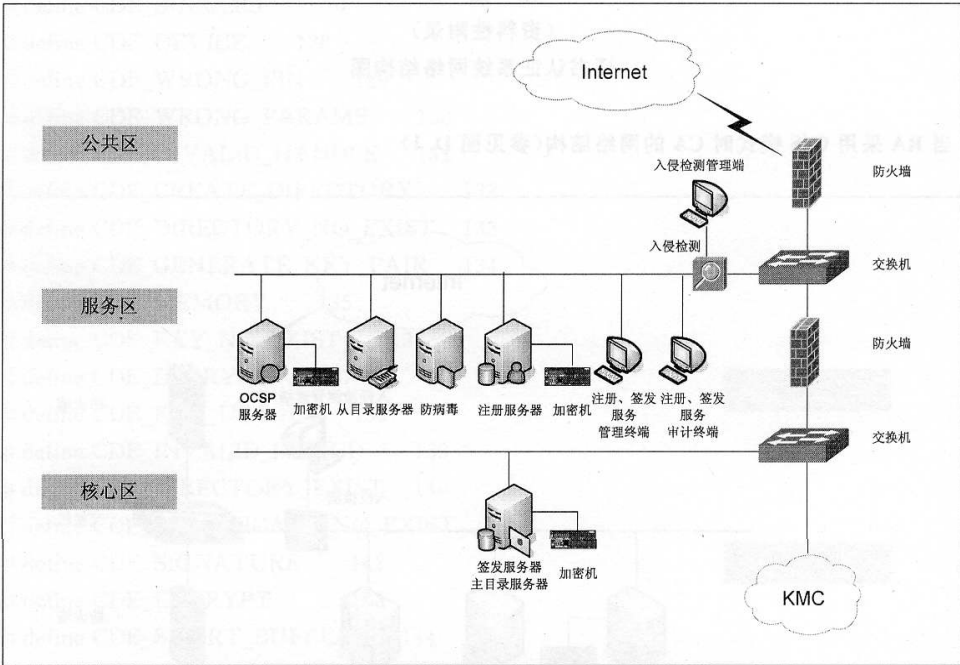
Internet

公共区

入侵检测管理端

防火墙

入侵检测

交换机

服务区

防火墙

OCSP 服务器

加密机

从目录服务器

防病毒

注册服务器

加密机

注册、签发服务管理终端

注册、签发服务审计终端

交换机

核心区

签发服务器 主目录服务器

加密机

KMC